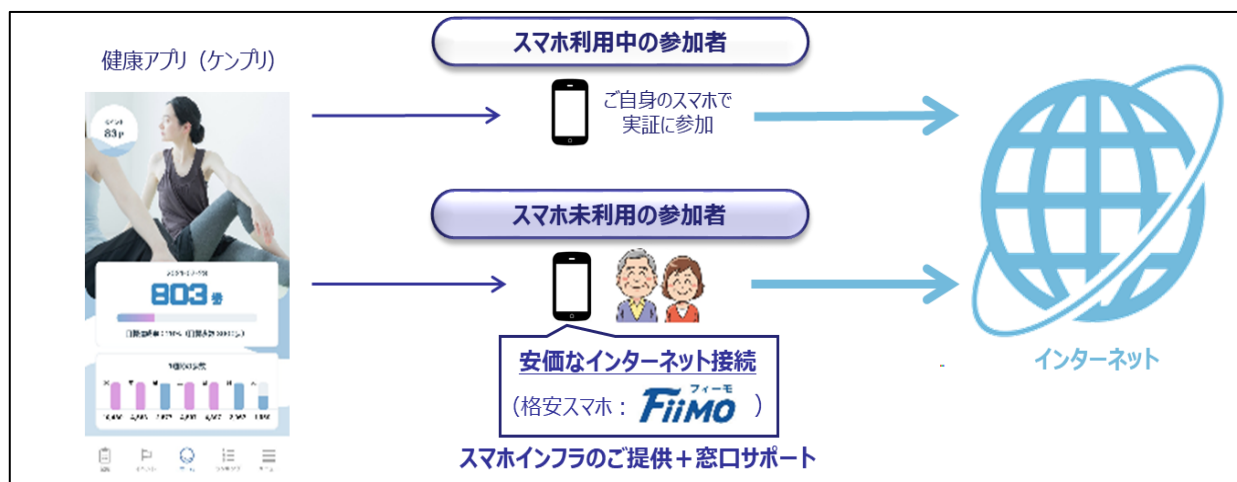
健康アプリ（ケンプリ）

83p

803歩

スマホ利用中の参加者

ご自身のスマホで
実証に参加

スマホ未利用の参加者

安価なインターネット接続

（格安スマホ：フィーモ FiiMO ）

スマホインフラのご提供＋窓口サポート

インターネット